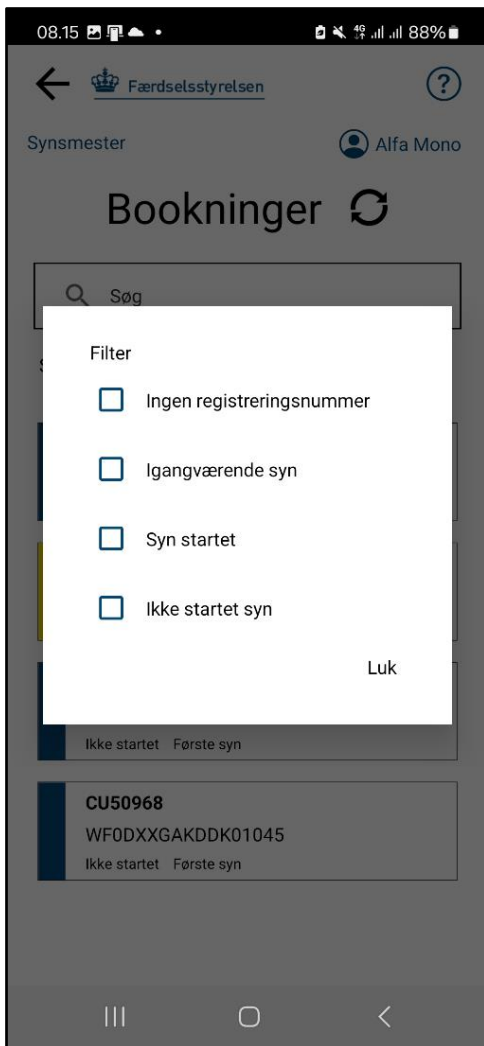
08.15 88%

Færdselsstyrelsen

Synsmester

Alfa Mono

Bookninger

Søg

Filter

Ingen registreringsnummer

Igangværende syn

Syn startet

Ikke startet syn

Luk

Ikke startet Første syn

CU50968

WF0DXXGAKDDK01045

Ikke startet Første syn